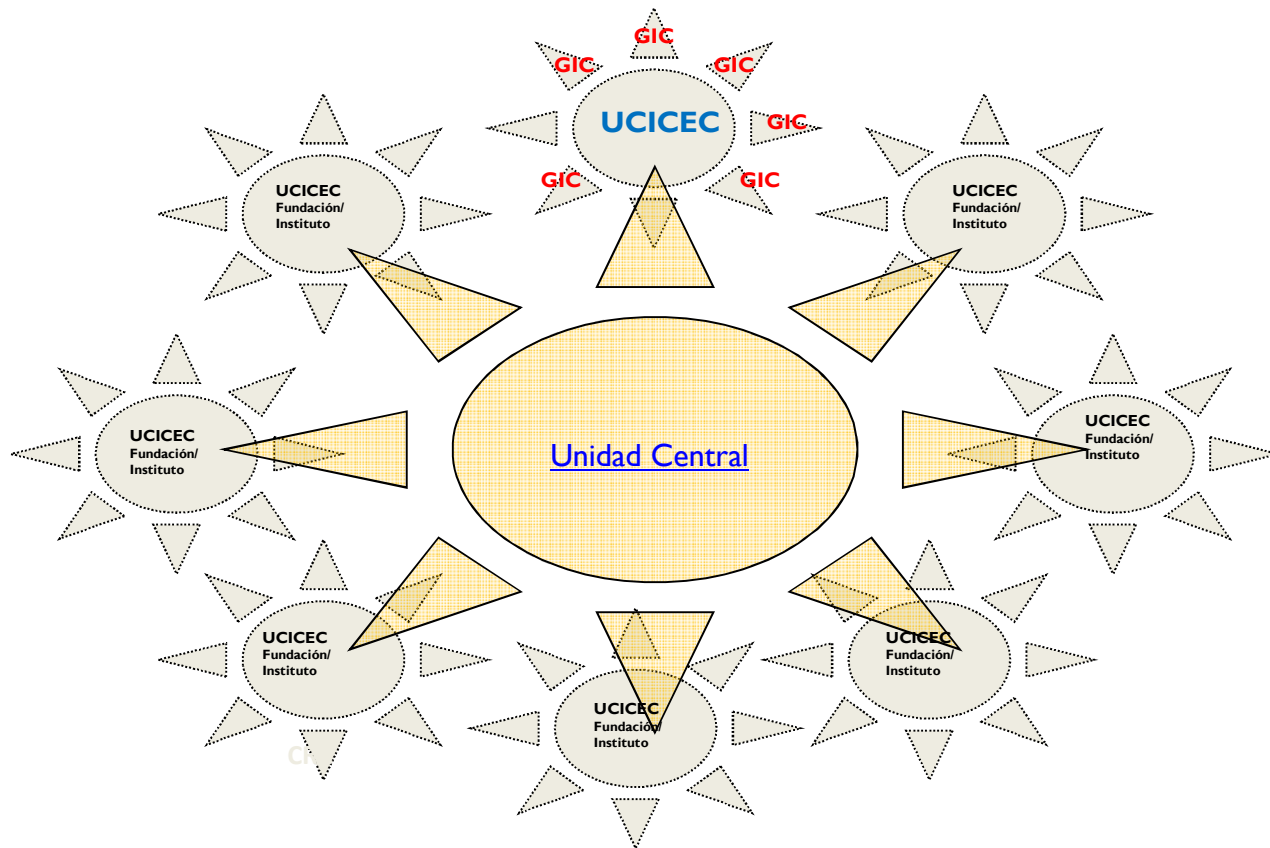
GIC
GIC
GIC
UCICEC
GIC
GIC
GIC

UCICEC
Fundación/
Instituto

UCICEC
Fundación/
Instituto

UCICEC
Fundación/
Instituto

Unidad Central

UCICEC
Fundación/
Instituto

UCICEC
Fundación/
Instituto

UCICEC
Fundación/
Instituto

UCICEC
Fundación/
Instituto

Ch